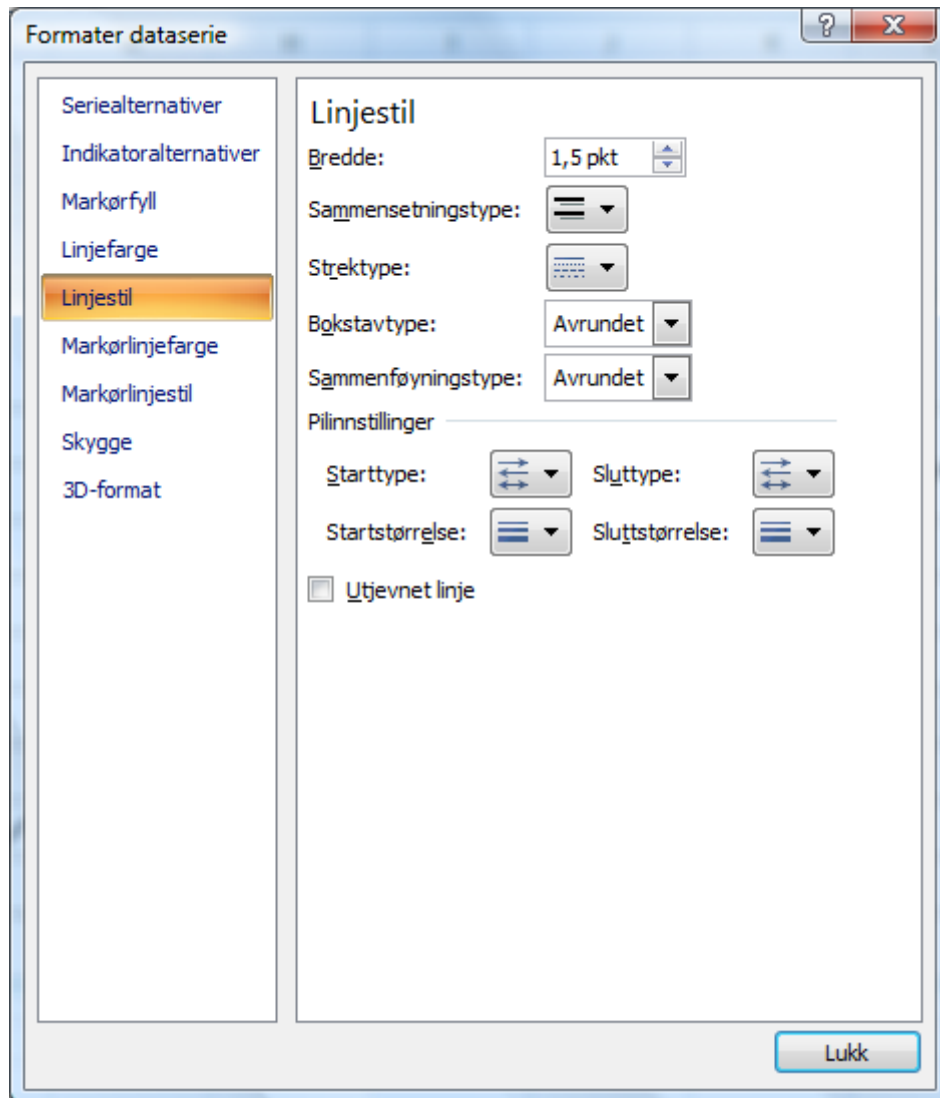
Formater dataserie
?
X

Seriealternativer
Indikatoralternativer
Markørfyll
Linjefarge
Linjestil
Markørlinjefarge
Markørlinjestil
Skygge
3D-format

Linjestil
Bredde: 1,5 pkt
Sammensetningstype:
Strektype:
Bokstavtype: Avrundet
Sammenføyningstype: Avrundet
Pilinnstillinger
Starttype:
Sluttype:
Startstørrelse:
Sluttstørrelse:
Utjevnet linje

Lukk